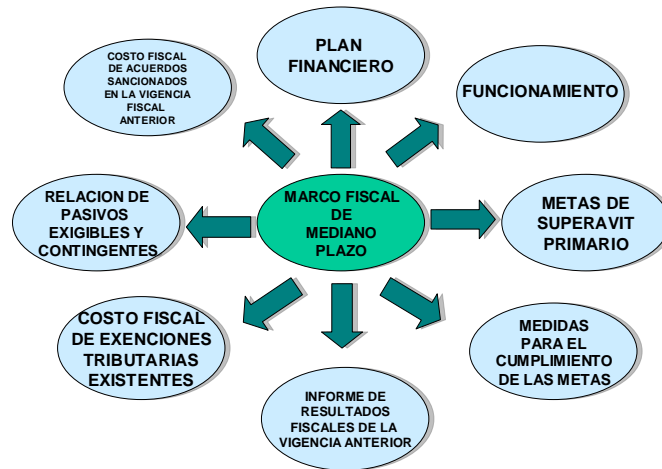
MARCO FISCAL DE MEDIANO PLAZO

COSTO FISCAL DE ACUERDOS SANCIONADOS EN LA VIGENCIA FISCAL ANTERIOR

PLAN FINANCIERO

FUNCIONAMIENTO

RELACION DE PASIVOS EXIGIBLES Y CONTINGENTES

METAS DE SUPERAVIT PRIMARIO

COSTO FISCAL DE EXENCIONES TRIBUTARIAS EXISTENTES

MEDIDAS PARA EL CUMPLIMIENTO DE LAS METAS

INFORME DE RESULTADOS FISCALES DE LA VIGENCIA ANTERIOR